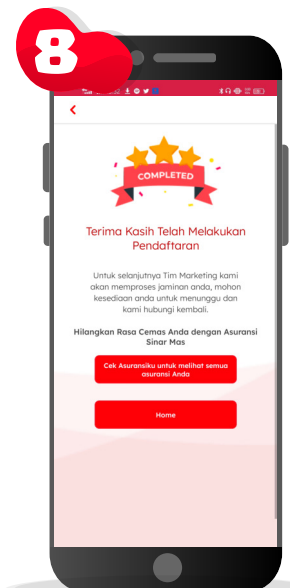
8

<

COMPLETED

Terima Kasih Telah Melakukan Pendaftaran

Untuk selanjutnya Tim Marketing kami akan memproses jaminan anda, mohon kesediaan anda untuk menunggu dan kami hubungi kembali.

Hilangkan Rasa Cemas Anda dengan Asuransi Sinar Mas

Cek Asuransiku untuk melihat semua asuransi Anda

Home